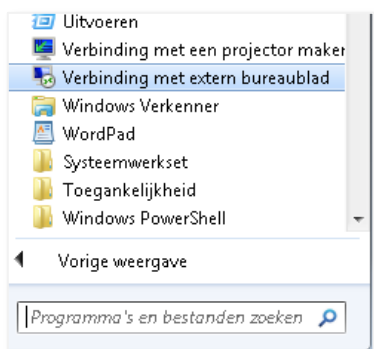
Uitvoeren
Verbinding met een projector maken
Verbinding met extern bureaublad
Windows Verkenner
WordPad
Systeemwerkset
Toegankelijkheid
Windows PowerShell
Vorige weergave
Programma's en bestanden zoeken